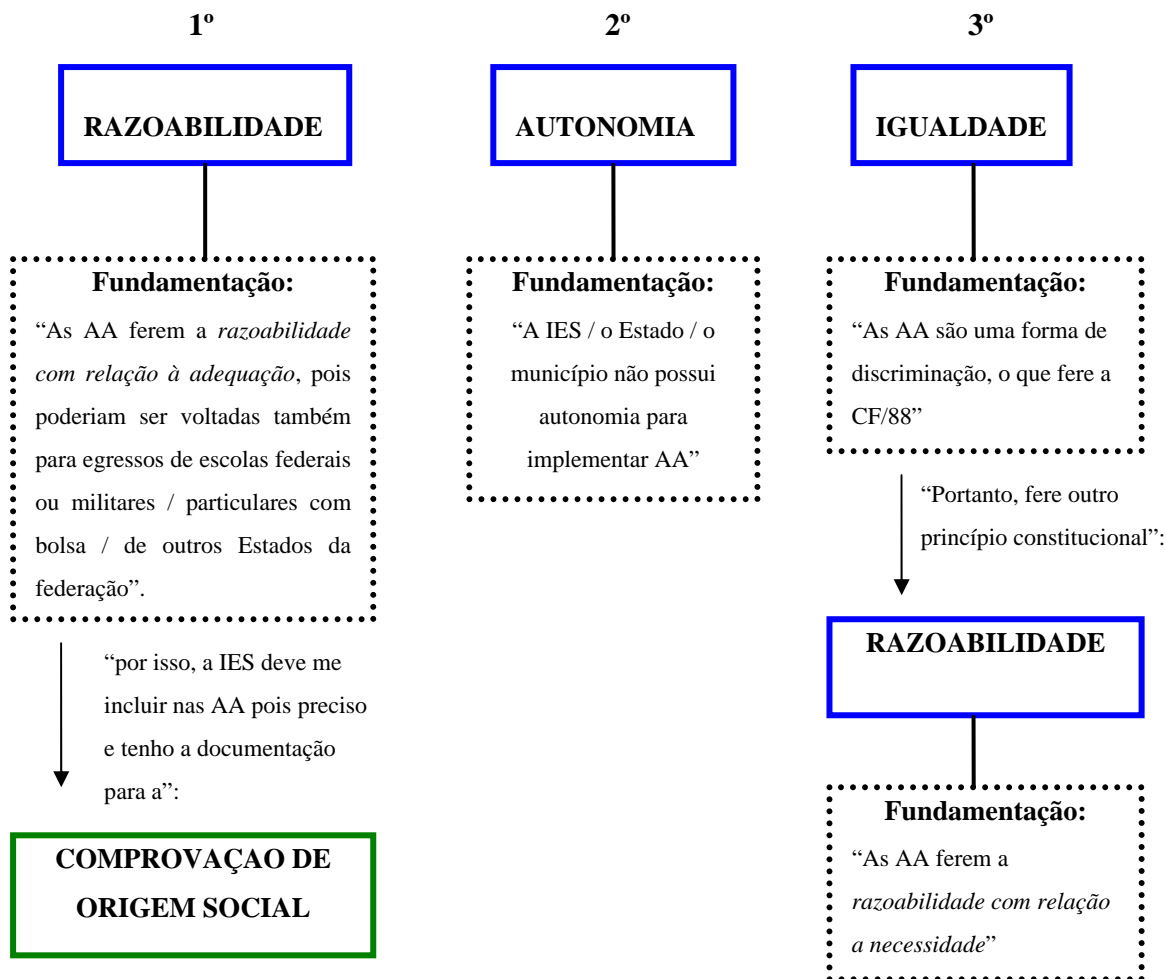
1º

RAZOABILIDADE

Fundamentação:

"As AA ferem a *razoabilidade com relação à adequação*, pois poderiam ser voltadas também para egressos de escolas federais ou militares / particulares com bolsa / de outros Estados da federação".

"por isso, a IES deve me incluir nas AA pois preciso e tenho a documentação para a":

COMPROVAÇAO DE ORIGEM SOCIAL

2º

AUTONOMIA

Fundamentação:

"A IES / o Estado / o município não possui autonomia para implementar AA"

3º

IGUALDADE

Fundamentação:

"As AA são uma forma de discriminação, o que fere a CF/88"

"Portanto, fere outro princípio constitucional":

RAZOABILIDADE

Fundamentação:

"As AA ferem a *razoabilidade com relação a necessidade*"